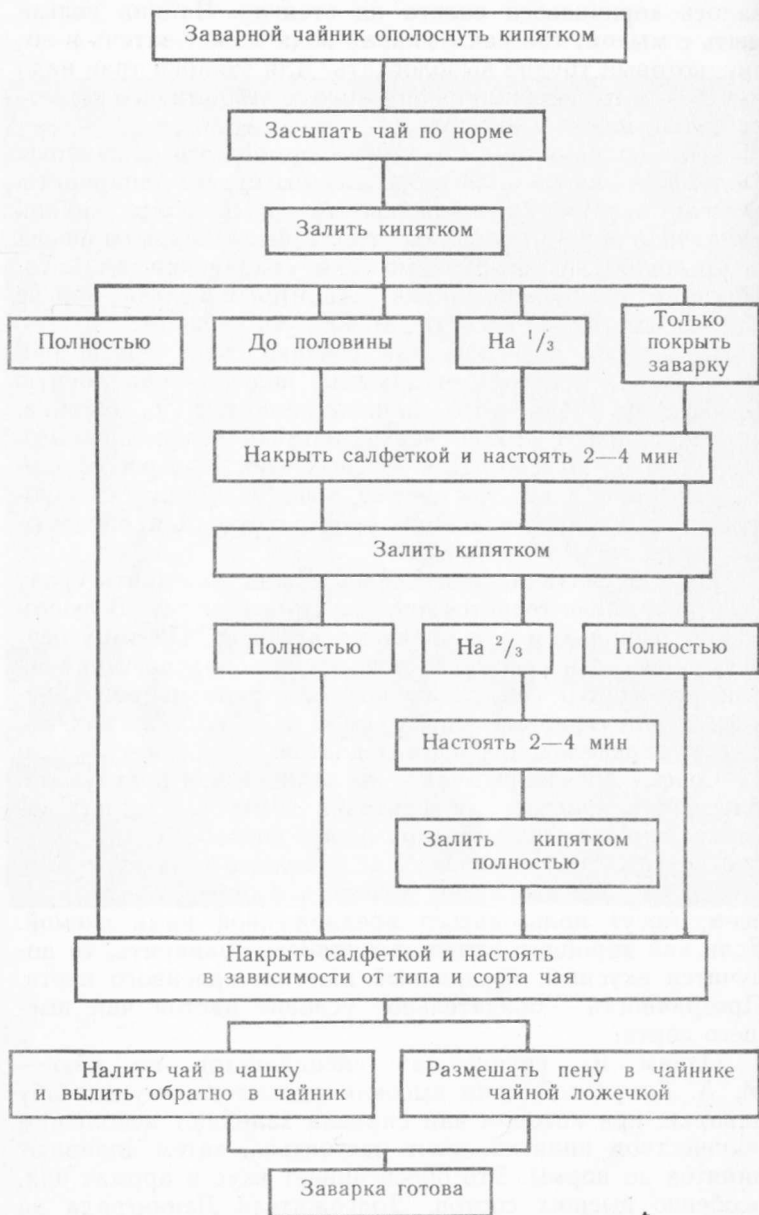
Заварной чайник ополоснуть кипятком

Засыпать чай по норме

Залить кипятком

Полностью

До половины

На $^1/_3$

Только покрыть заварку

Накрыть салфеткой и настоять 2—4 мин

Залить кипятком

Полностью

На $^2/_3$

Полностью

Настоять 2—4 мин

Залить кипятком полностью

Накрыть салфеткой и настоять в зависимости от типа и сорта чая

Налить чай в чашку и вылить обратно в чайник

Размешать пену в чайнике чайной ложечкой

Заварка готова